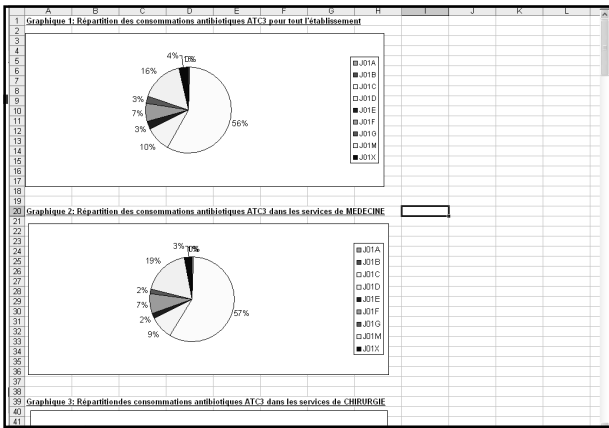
| | A | B | C | D | E | F | G | H | I | J | K | L |
|---|---|---|---|---|---|---|---|---|---|---|---|---|

1 Graphique 1: Répartition des consommations antibiotiques ATC3 pour tout l'établissement

4% 0% 0%
16%
3%
7%
3%
10%
56%

J01A
J01B
J01C
J01D
J01E
J01F
J01G
J01M
J01X

20 Graphique 2: Répartition des consommations antibiotiques ATC3 dans les services de MEDECINE

3% 1% 0%
19%
2%
7%
2%
9%
57%

J01A
J01B
J01C
J01D
J01E
J01F
J01G
J01M
J01X

39 Graphique 3: Répartitiondes consommations antibiotiques ATC3 dans les services de CHIRURGIE

2 3 4 5 6 7 8 9 10 11 12 13 14 15 16 17 18 19 21 22 23 24 25 26 27 28 29 30 31 32 33 34 35 36 37 38 40 41